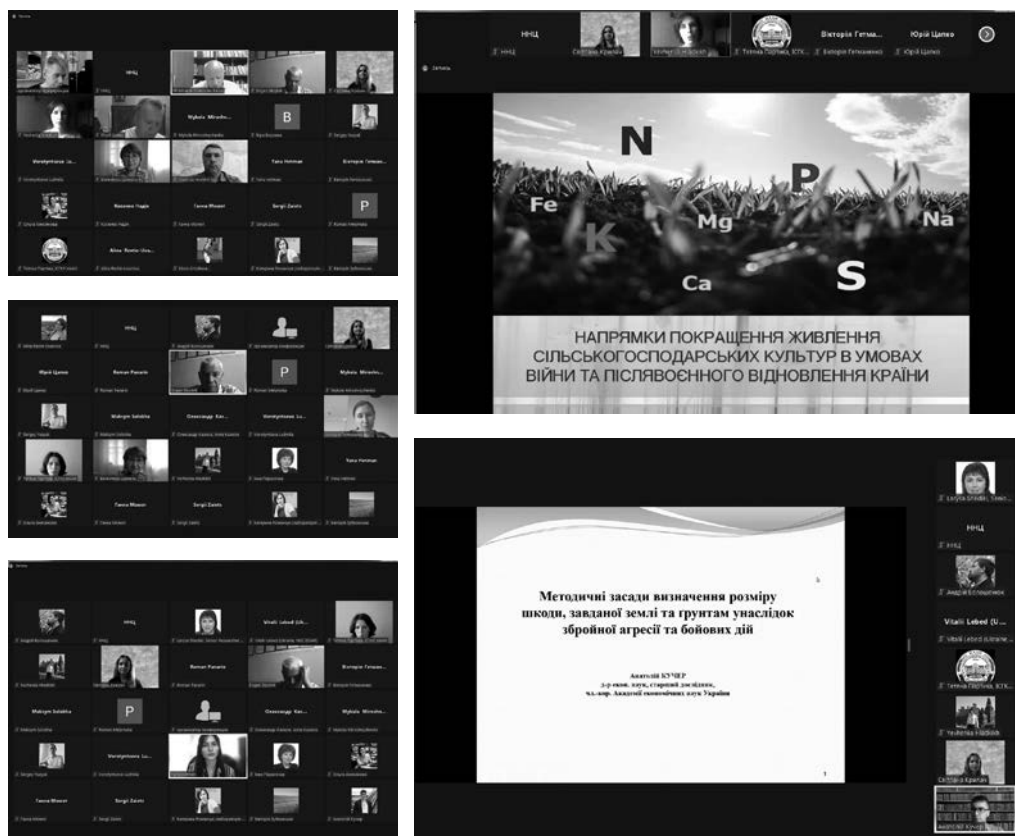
ННЦ

Mykola Miroshn...

B

Voroshynova Lu...

Yana Hetman

Вікторія Гетма...

Roksana Hapii

Ганна Міхаеі

Sergii Zaitci

P

Alina Rosta Lisa...

ННЦ

Юрій Цапко

Roman Panarin

P

Mykola Miroshn...

Maksym Solokha

Олександр Кас...

Voroshynova Lu...

Yana Hetman

Ганна Міхаеі

Sergii Zaitci

ННЦ

Vitalii Lebed (Uk...

Roman Panarin

Вікторія Гетма...

Maksym Solokha

P

Олександр Кас...

Mykola Miroshn...

Voroshynova Lu...

Ганна Міхаеі

Sergii Zaitci

ННЦ

Вікторія Гетма...

Юрій Цапко

N

P

Fe

Mg

Na

K

Ca

S

НАПРЯМКИ ПОКРАЩЕННЯ ЖИВЛЕННЯ СІЛЬСЬКОГОСПОДАРСЬКИХ КУЛЬТУР В УМОВАХ ВІЙНИ ТА ПІСЛЯВОЄННОГО ВІДНОВЛЕННЯ КРАЇНИ

Методичні засади визначення розміру шкоди, завданої землі та грунтам унаслідок збройної агресії та бойових дій

Анатолій КУЧЕР
д-р екон. наук, старший дослідник,
чл.-кор. Академії економічних наук України

ННЦ

Vitalii Lebed (U...